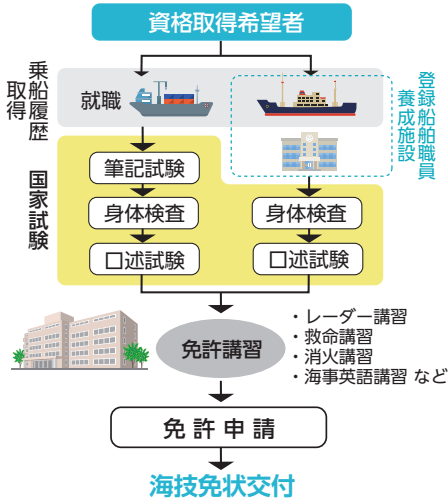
資格取得希望者

乗船履歴取得

就職

登録船舶職員養成施設

国家試験

筆記試験

身体検査

口述試験

身体検査

口述試験

免許講習

・レーダー講習
・救命講習
・消火講習
・海事英語講習 など

免許申請

海技免状交付